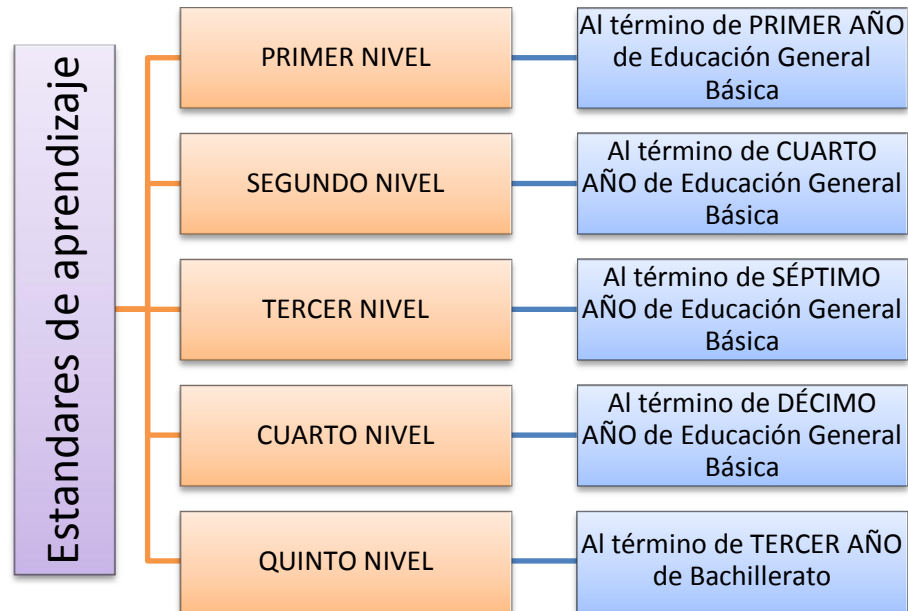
Estandares de aprendizaje

PRIMER NIVEL

Al término de PRIMER AÑO de Educación General Básica

SEGUNDO NIVEL

Al término de CUARTO AÑO de Educación General Básica

TERCER NIVEL

Al término de SÉPTIMO AÑO de Educación General Básica

CUARTO NIVEL

Al término de DÉCIMO AÑO de Educación General Básica

QUINTO NIVEL

Al término de TERCER AÑO de Bachillerato